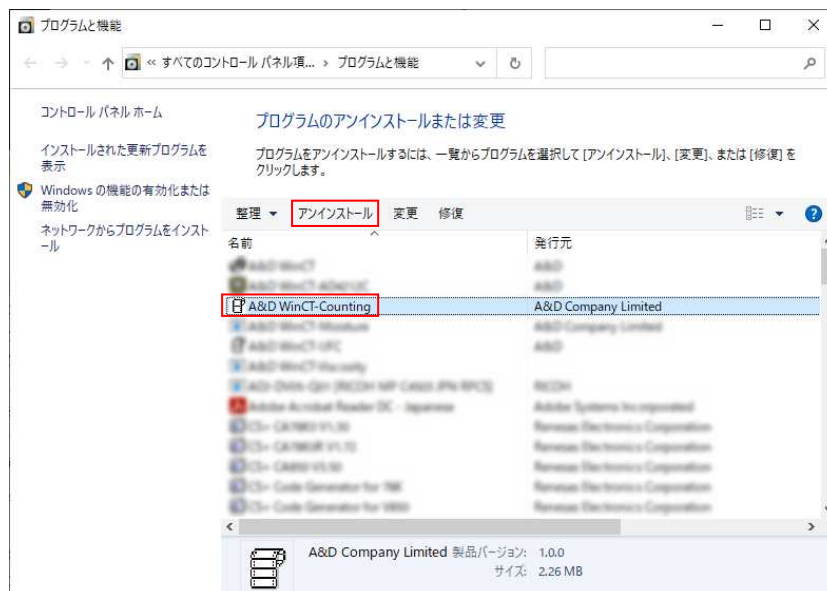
プログラムと機能

« すべてのコントロール パネル項... › プログラムと機能

コントロール パネル ホーム

インストールされた更新プログラムを表示

Windows の機能の有効化または無効化

ネットワークからプログラムをインストール

プログラムのアンインストールまたは変更

プログラムをアンインストールするには、一覧からプログラムを選択して [アンインストール]、[変更]、または [修復] をクリックします。

整理 ▾ アンインストール 変更 修復

| 名前 | 発行元 |
|---|---|
| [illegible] | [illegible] |
| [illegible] | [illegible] |
| A&D WinCT-Counting | A&D Company Limited |
| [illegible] | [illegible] |
| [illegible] | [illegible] |
| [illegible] | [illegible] |
| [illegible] | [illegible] |
| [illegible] | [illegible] |
| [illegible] | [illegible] |
| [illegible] | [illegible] |
| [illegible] | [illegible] |
| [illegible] | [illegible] |
| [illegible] | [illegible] |

A&D Company Limited 製品バージョン: 1.0.0
サイズ: 2.26 MB